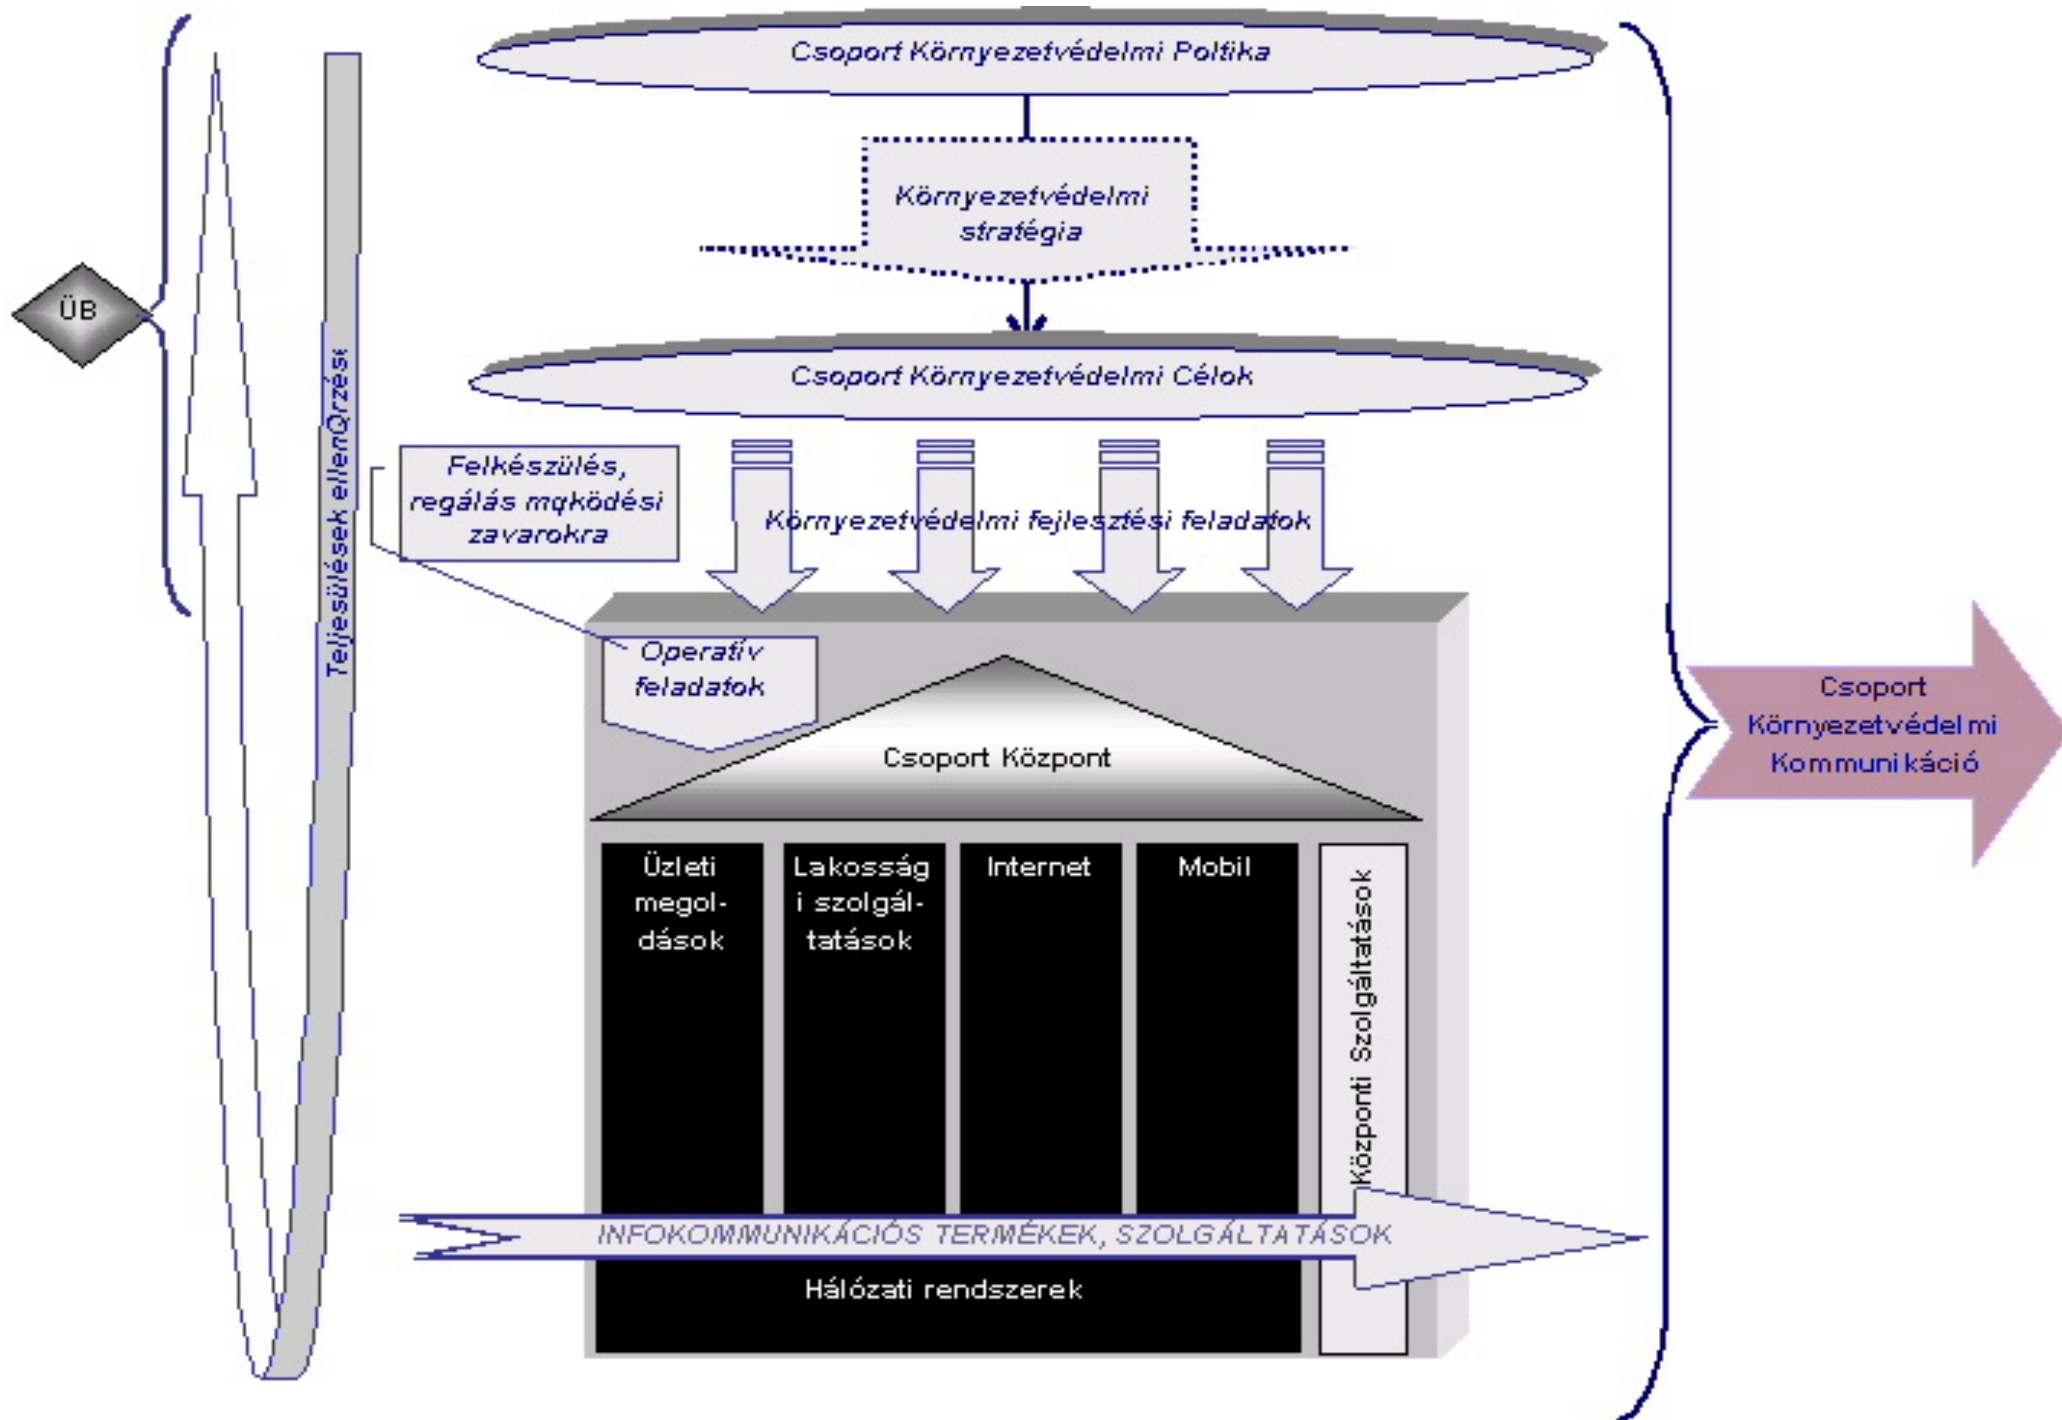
Csoport Környezetvédelmi Poltika

Környezetvédelmi stratégia

Csoport Környezetvédelmi Célok

ÜB

Teljesülések ellenQrzési

Felkészülés, regálás mqködési zavarokra

Környezetvédelmi fejlesztési feladatok

Operatív feladatok

Csoport Központ

Üzleti megol-dások

Lakosság i szolgál-tatások

Internet

Mobil

Központi Szolgáltatások

INFOKOMMUNIKÁCIÓS TERMÉKEK, SZOLGÁLTATÁSOK

Hálózati rendszerek

Csoport Környezetvédel mi Kommuni káció